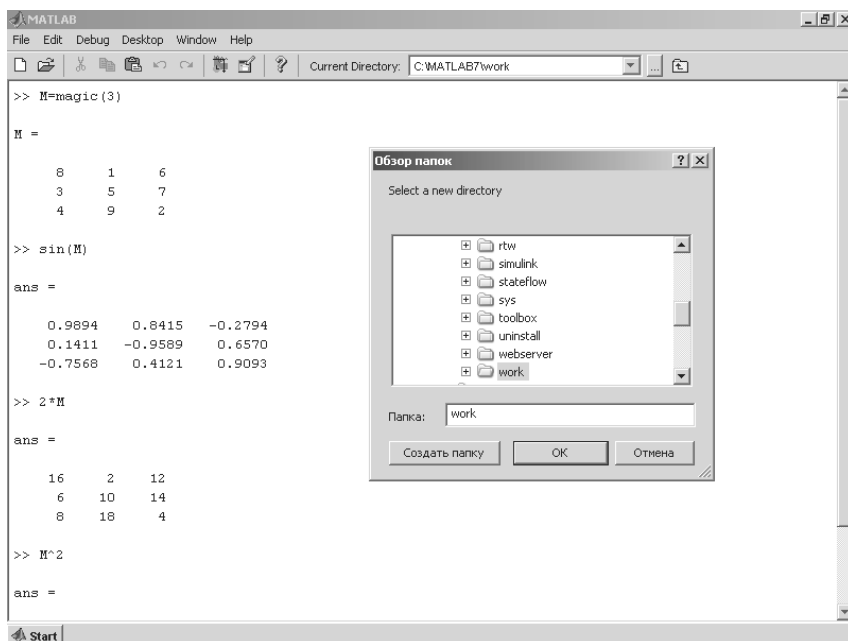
MATLAB

File Edit Debug Desktop Window Help

Current Directory: C:\MATLAB7\work

>> M=magic(3)

M =

| 8 | 1 | 6 |
|---|---|---|
| 3 | 5 | 7 |
| 4 | 9 | 2 |

>> sin(M)

ans =

| 0.9894 | 0.8415 | -0.2794 |
|---|---|---|
| 0.1411 | -0.9589 | 0.6570 |
| -0.7568 | 0.4121 | 0.9093 |

>> 2*M

ans =

| 16 | 2 | 12 |
|---|---|---|
| 6 | 10 | 14 |
| 8 | 18 | 4 |

>> M^2

ans =

Обзор папок

Select a new directory

rtw
simulink
stateflow
sys
toolbox
uninstall
webserver
work

Папка: work

Создать папку OK Отмена

Start